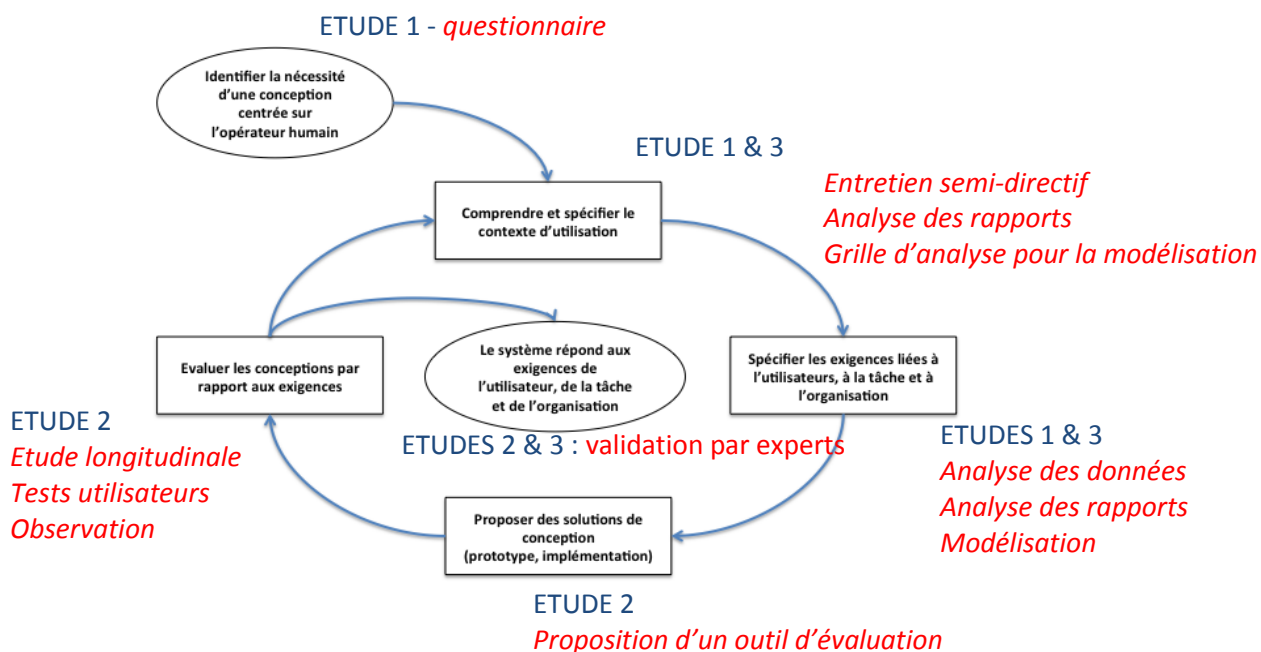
ETUDE 1 - questionnaire

Identifier la nécessité d'une conception centrée sur l'opérateur humain

ETUDE 1 & 3

Entretien semi-directif
Analyse des rapports
Grille d'analyse pour la modélisation

Comprendre et spécifier le contexte d'utilisation

Evaluer les conceptions par rapport aux exigences

Le système répond aux exigences de l'utilisateur, de la tâche et de l'organisation

Spécifier les exigences liées à l'utilisateurs, à la tâche et à l'organisation

ETUDE 2
Etude longitudinale
Tests utilisateurs
Observation

ETUDES 2 & 3 : validation par experts

ETUDES 1 & 3
Analyse des données
Analyse des rapports
Modélisation

Proposer des solutions de conception (prototype, implémentation)

ETUDE 2
Proposition d'un outil d'évaluation